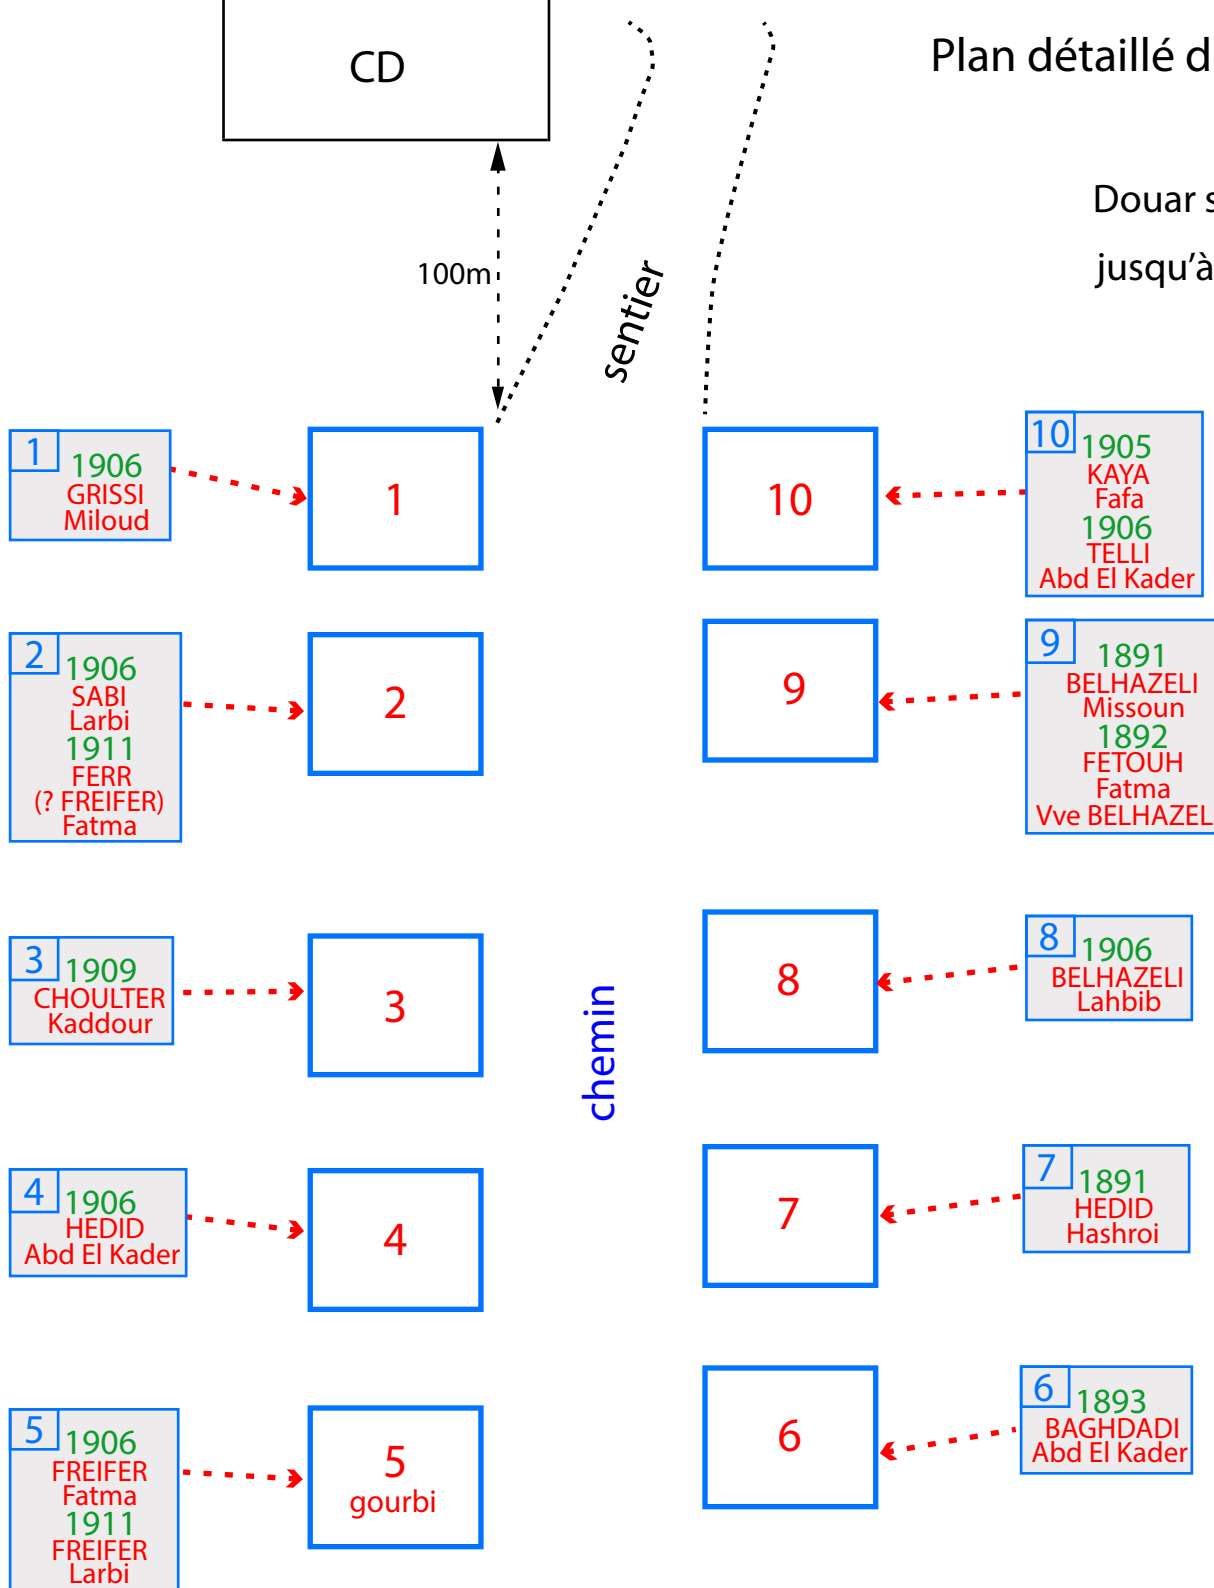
CD

Plan détaillé d

Douar s

jusqu'à

100m

sentier

1 1906 GRISSI Miloud

1

10

10 1905 KAYA Fafa 1906 TELLI Abd El Kader

2 1906 SABI Larbi 1911 FERR (? FREIFER) Fatma

2

9

9 1891 BELHAZELI Missoun 1892 FETOUH Fatma Vve BELHAZEL

3 1909 CHOULTER Kaddour

3

chemin

8

8 1906 BELHAZELI Lahbib

4 1906 HEDID Abd El Kader

4

7

7 1891 HEDID Hashroi

5 1906 FREIFER Fatma 1911 FREIFER Larbi

5 gourbi

6

6 1893 BAGHDADI Abd El Kader